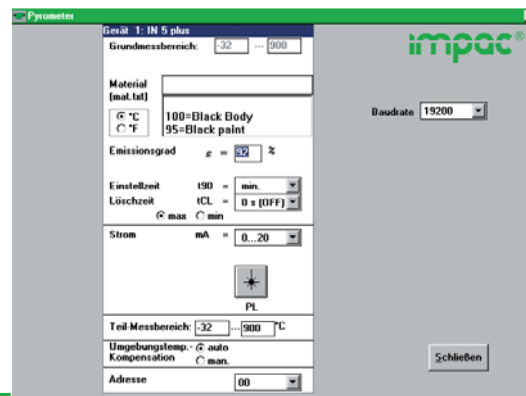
Pyrometer

Gerät 1: IN 5 plus

Grundmessbereich: -32 ... 900

impac®

Material (mat.txt)

°C
°F

100=Black Body
95=Black paint

Baudrate 19200

Emissionsgrad $\varepsilon$ = 92 %

Einstellzeit t90 = min.
Löschzeit tCL = 0 s (OFF)
max min

Strom mA = 0...20

PL

Teil-Messbereich: -32 ... 900 °C

Umgebungstemp.-Kompensation
auto
man.

Schließen

Adresse 00